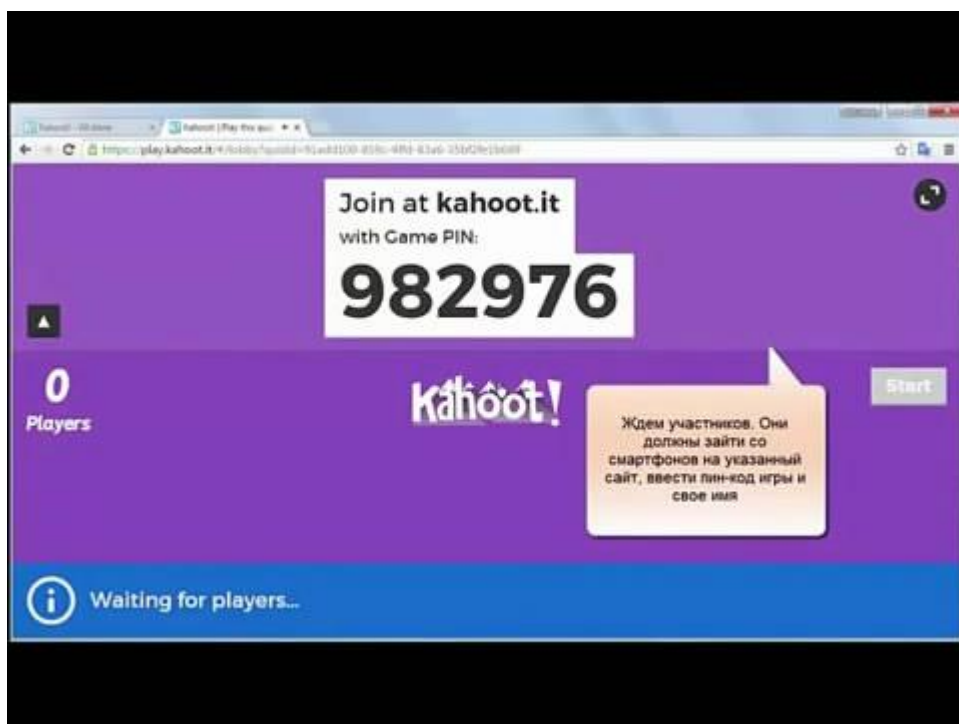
Kahoot! - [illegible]
Kahoot | Play this quiz

https://play.kahoot.it/#/lobby?quizId=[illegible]

Join at kahoot.it
with Game PIN:
982976

0
Players

Kahoot!

Start

Ждем участников. Они должны зайти со смартфонов на указанный сайт, ввести пин-код игры и свое имя

Waiting for players...